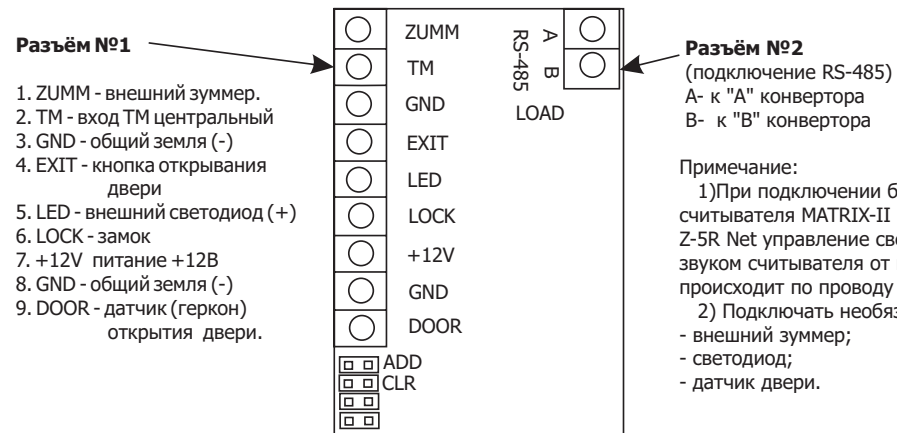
Разъём №1

1. ZUMM - внешний зуммер.
2. TM - вход TM центральный
3. GND - общий земля (-)
4. EXIT - кнопка открывания двери
5. LED - внешний светодиод (+)
6. LOCK - замок
7. +12V питание +12В
8. GND - общий земля (-)
9. DOOR - датчик (геркон) открытия двери.

ZUMM
TM
GND
EXIT
LED
LOCK
+12V
GND
DOOR

ADD
CLR

RS-485
A
B
LOAD

Разъём №2
(подключение RS-485)
A- к "A" конвертора
B- к "B" конвертора

Примечание:
1)При подключении б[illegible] считывателя MATRIX-II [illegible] Z-5R Net управление св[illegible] звуком считывателя от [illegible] происходит по проводу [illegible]
2) Подключать необя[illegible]
- внешний зуммер;
- светодиод;
- датчик двери.